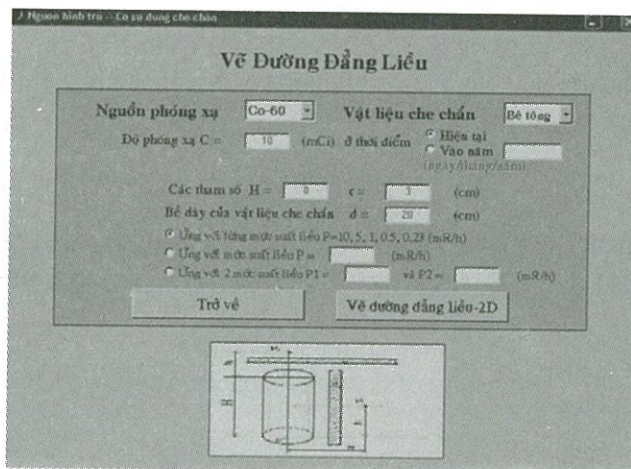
Nguon hinh tru - Co su dung che chan

Vẽ Đường Đẳng Liều

Nguồn phóng xạ Co-60
Vật liệu che chắn Bê tông

Độ phóng xạ C = 10 (mCi) ở thời điểm
Hiện tại
Vào năm
(ngày/tháng/năm)

Các tham số H = 8 r = 3 (cm)
Bề dày của vật liệu che chắn d = 20 (cm)

Ứng với 5 mức suất liều P=10, 5, 1, 0.5, 0.25 (mR/h)
Ứng với mức suất liều P = (mR/h)
Ứng với 2 mức suất liều P1 = và P2 = (mR/h)

Trở về
Vẽ đường đẳng liều-2D